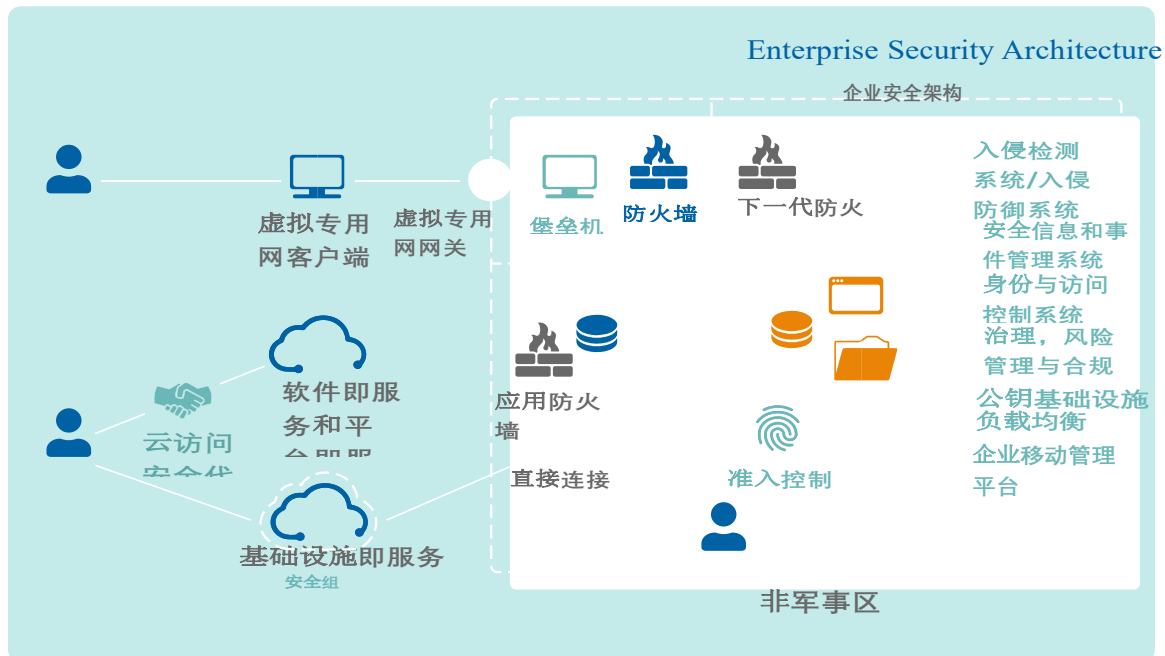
Enterprise Security Architecture

企业安全架构

虚拟专用网客户端

虚拟专用网网关

堡垒机

防火墙

下一代防火

入侵检测系统/入侵防御系统

安全信息和事件管理系统

身份与访问控制系统

治理，风险管理与合规

公钥基础设施

负载均衡

企业移动管理平台

云访问安全代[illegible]

软件即服务和平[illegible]

应用防火墙

直接连接

准入控制

基础设施即服务

安全组

非军事区